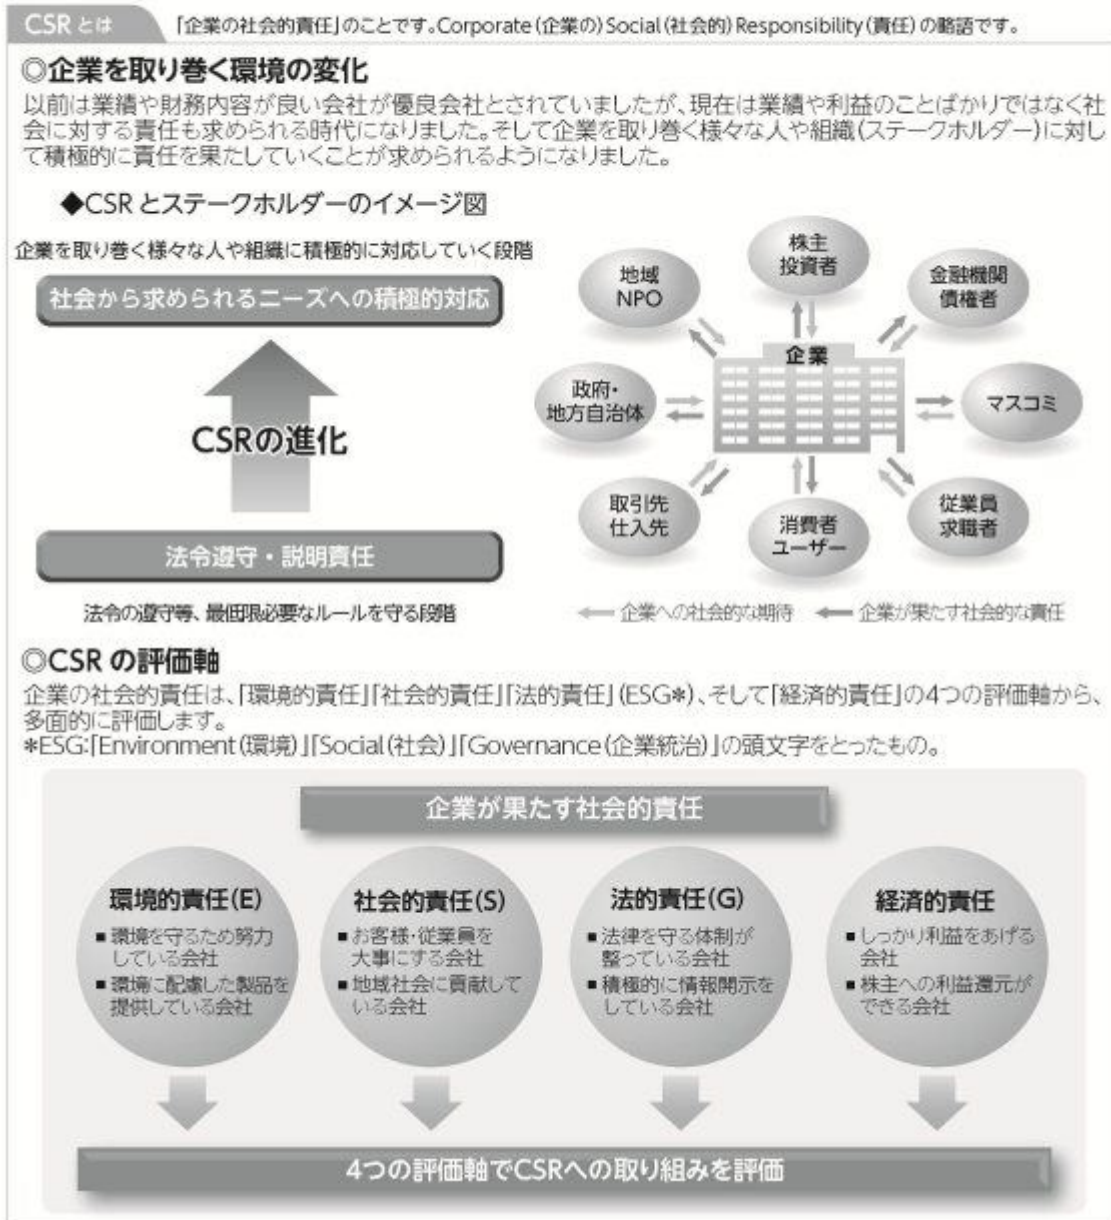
CSR とは

「企業の社会的責任」のことです。Corporate (企業の) Social (社会的) Responsibility (責任) の略語です。

◎企業を取り巻く環境の変化

以前は業績や財務内容が良い会社が優良会社とされていましたが、現在は業績や利益のことばかりではなく社会に対する責任も求められる時代になりました。そして企業を取り巻く様々な人や組織(ステークホルダー)に対して積極的に責任を果たしていくことが求められるようになりました。

◆CSR とステークホルダーのイメージ図

企業を取り巻く様々な人や組織に積極的に対応していく段階

社会から求められるニーズへの積極的対応

CSRの進化

法令遵守・説明責任

法令の遵守等、最低限必要なルールを守る段階

株主
投資者

地域
NPO

金融機関
債権者

企業

政府・
地方自治体

マスコミ

取引先
仕入先

消費者
ユーザー

従業員
求職者

企業への社会的な期待　企業が果たす社会的な責任

◎CSR の評価軸

企業の社会的責任は、「環境的責任」「社会的責任」「法的責任」(ESG*)、そして「経済的責任」の4つの評価軸から、多面的に評価します。
*ESG:「Environment (環境)」「Social (社会)」「Governance (企業統治)」の頭文字をとったもの。

企業が果たす社会的責任

環境的責任(E)
■環境を守るため努力している会社
■環境に配慮した製品を提供している会社

社会的責任(S)
■お客様・従業員を大事にする会社
■地域社会に貢献している会社

法的責任(G)
■法律を守る体制が整っている会社
■積極的に情報開示をしている会社

経済的責任
■しっかり利益をあげる会社
■株主への利益還元ができる会社

4つの評価軸でCSRへの取り組みを評価